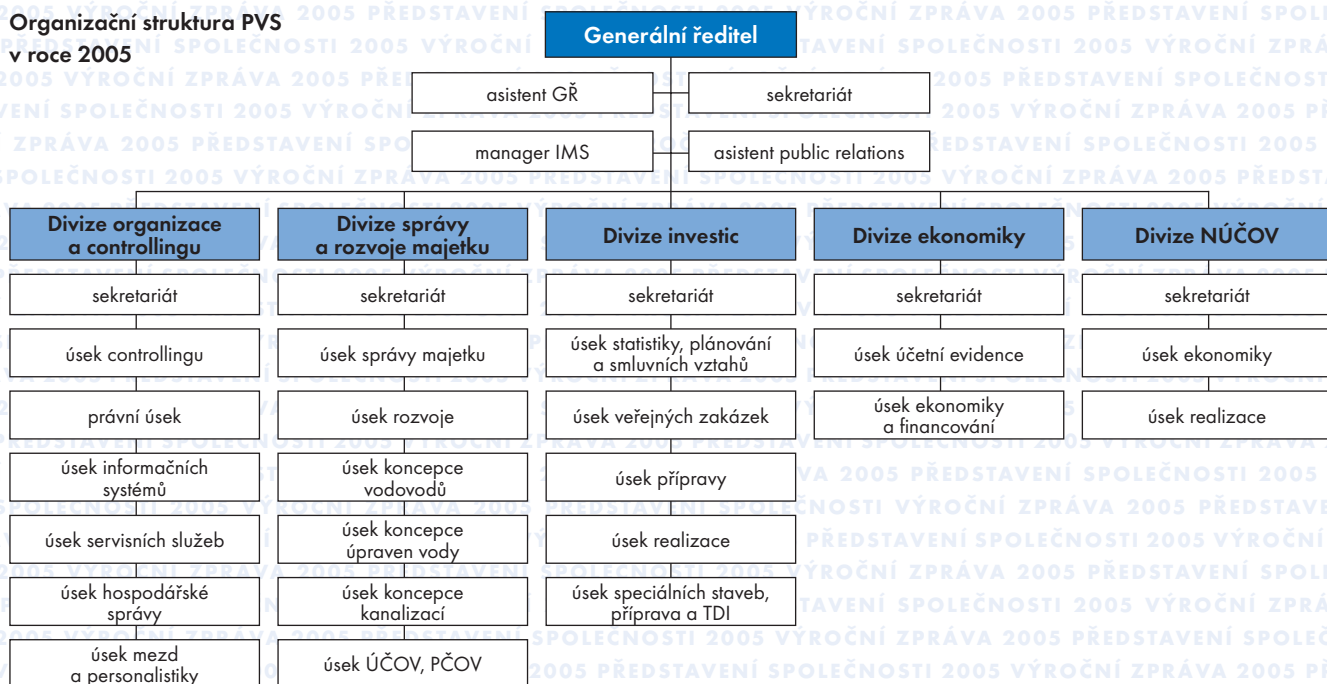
Organizační struktura PVS v roce 2005

Generální ředitel

asistent GŘ

sekretariát

manager IMS

asistent public relations

Divize organizace a controllingu

sekretariát

úsek controllingu

právní úsek

úsek informačních systémů

úsek servisních služeb

úsek hospodářské správy

úsek mezd a personalistiky

Divize správy a rozvoje majetku

sekretariát

úsek správy majetku

úsek rozvoje

úsek koncepce vodovodů

úsek koncepce úpraven vody

úsek koncepce kanalizací

úsek ÚČOV, PČOV

Divize investic

sekretariát

úsek statistiky, plánování a smluvních vztahů

úsek veřejných zakázek

úsek přípravy

úsek realizace

úsek speciálních staveb, příprava a TDI

Divize ekonomiky

sekretariát

úsek účetní evidence

úsek ekonomiky a financování

Divize NÚČOV

sekretariát

úsek ekonomiky

úsek realizace